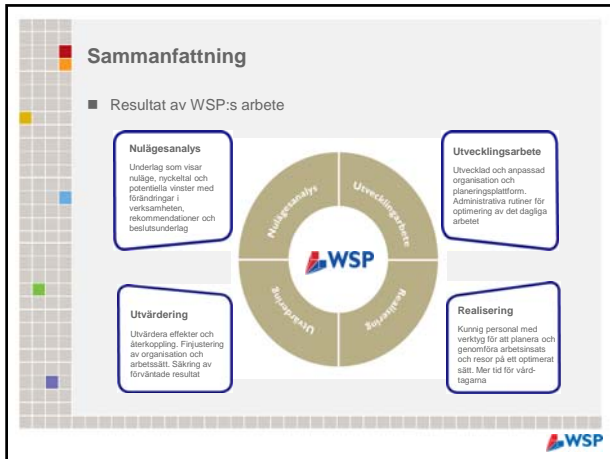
Sammanfattning

Resultat av WSP:s arbete

Nulägesanalys

Underlag som visar nuläge, nyckeltal och potentiella vinster med förändringar i verksamheten, rekommendationer och beslutsunderlag

Utvecklingsarbete

Utvecklad och anpassad organisation och planeringsplattform. Administrativa rutiner för optimering av det dagliga arbetet

Nulägesanalys

Utvecklingsarbete

WSP

Utvärdering

Realisering

Utvärdering

Utvärdera effekter och återkoppling. Finjustering av organisation och arbetssätt. Säkring av förväntade resultat

Realisering

Kunnig personal med verktyg för att planera och genomföra arbetsinsats och resor på ett optimerat sätt. Mer tid för vårdtagarna

WSP